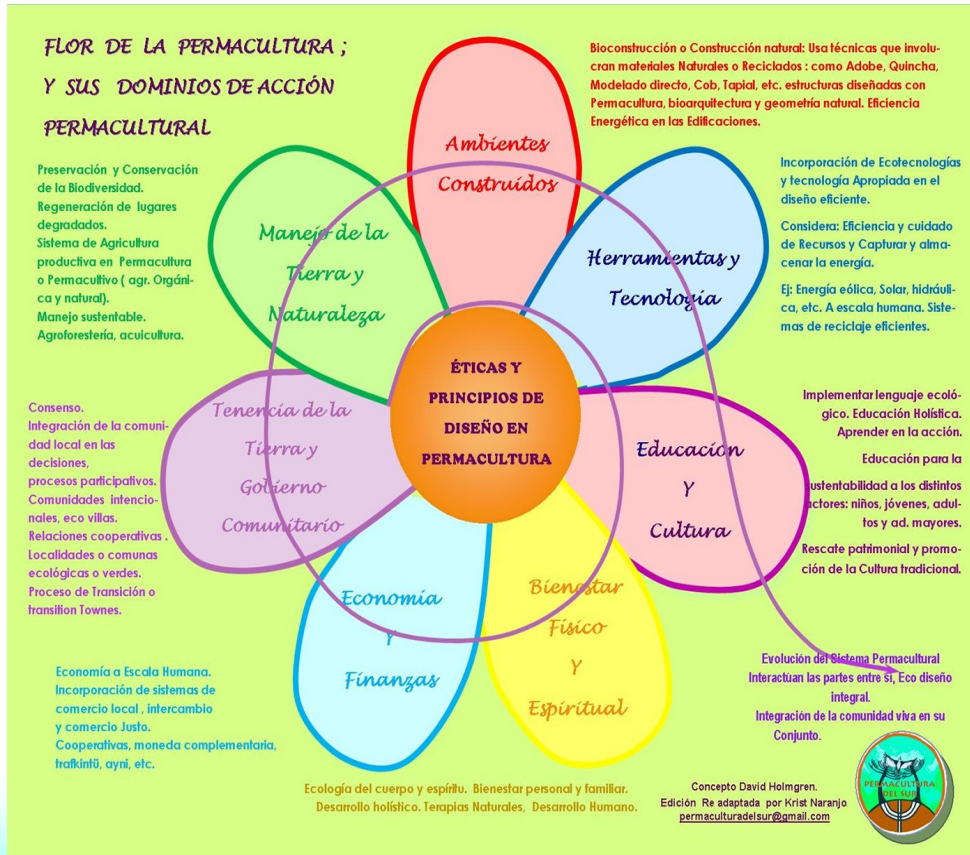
FLOR DE LA PERMACULTURA ;
Y SUS DOMINIOS DE ACCIÓN
PERMACULTURAL

Bioconstrucción o Construcción natural: Usa técnicas que involucran materiales Naturales o Reciclados : como Adobe, Quincha, Modelado directo, Cob, Tapial, etc. estructuras diseñadas con Permacultura, bioarquitectura y geometría natural. Eficiencia Energética en las Edificaciones.

Preservación y Conservación de la Biodiversidad.
Regeneración de lugares degradados.
Sistema de Agricultura productiva en Permacultura o Permacultivo ( agr. Orgánica y natural).
Manejo sustentable.
Agroforestería, acuicultura.

Ambientes Construídos

Incorporación de Ecotecnologías y tecnología Apropiada en el diseño eficiente.

Considera: Eficiencia y cuidado de Recursos y Capturar y almacenar la energía.

Ej: Energía eólica, Solar, hidráulica, etc. A escala humana. Sistemas de reciclaje eficientes.

Manejo de la Tierra y Naturaleza

Herramientas y Tecnología

ÉTICAS Y PRINCIPIOS DE DISEÑO EN PERMACULTURA

Consenso.
Integración de la comunidad local en las decisiones,
procesos participativos.
Comunidades intencionales, eco villas.
Relaciones cooperativas .
Localidades o comunas ecológicas o verdes.
Proceso de Transición o transition Townes.

Tenencia de la Tierra y Gobierno Comunitario

Implementar lenguaje ecológico. Educación Holística. Aprender en la acción.

Educación para la sustentabilidad a los distintos actores: niños, jóvenes, adultos y ad. mayores.

Rescate patrimonial y promoción de la Cultura tradicional.

Educación Y Cultura

Economía Y Finanzas

Bienestar Físico Y Espiritual

Evolución del Sistema Permacultural
Interactuan las partes entre si, Eco diseño integral.
Integración de la comunidad viva en su Conjunto.

Economía a Escala Humana.
Incorporación de sistemas de comercio local , intercambio y comercio Justo.
Cooperativas, moneda complementaria, trafkintü, ayni, etc.

Ecología del cuerpo y espíritu. Bienestar personal y familiar.
Desarrollo holístico. Terapias Naturales, Desarrollo Humano.

Concepto David Holmgren.
Edición Re adaptada por Krist Naranjo.
permaculturadelsur@gmail.com

PERMACULTURA DEL SUR